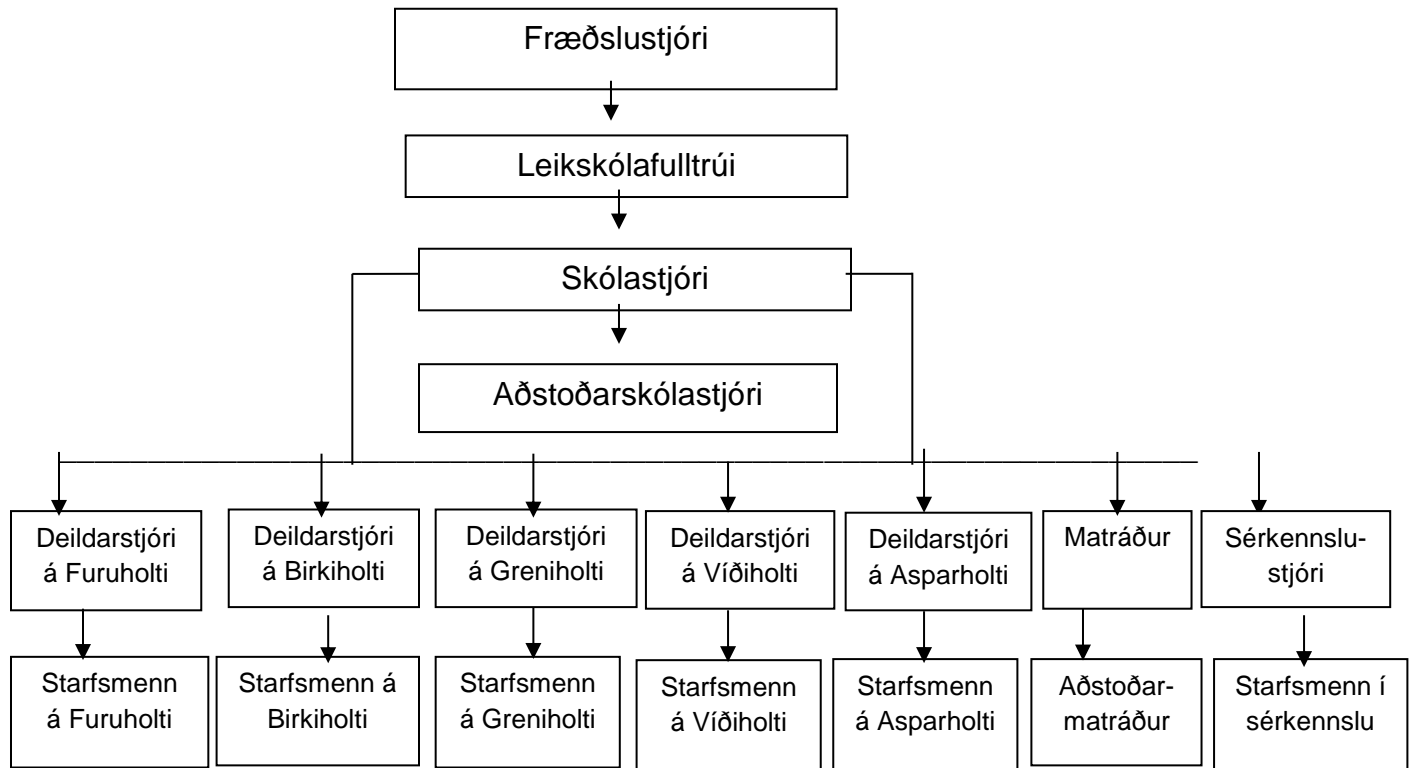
Fræðslustjóri

Leikskólafulltrúi

Skólastjóri

Aðstoðarskólastjóri

Deildarstjóri á Furuholti

Deildarstjóri á Birkiholti

Deildarstjóri á Greniholti

Deildarstjóri á Víðiholti

Deildarstjóri á Asparholti

Matráður

Sérkennslustjóri

Starfsmenn á Furuholti

Starfsmenn á Birkiholti

Starfsmenn á Greniholti

Starfsmenn á Víðiholti

Starfsmenn á Asparholti

Aðstoðarmatráður

Starfsmenn í sérkennslu